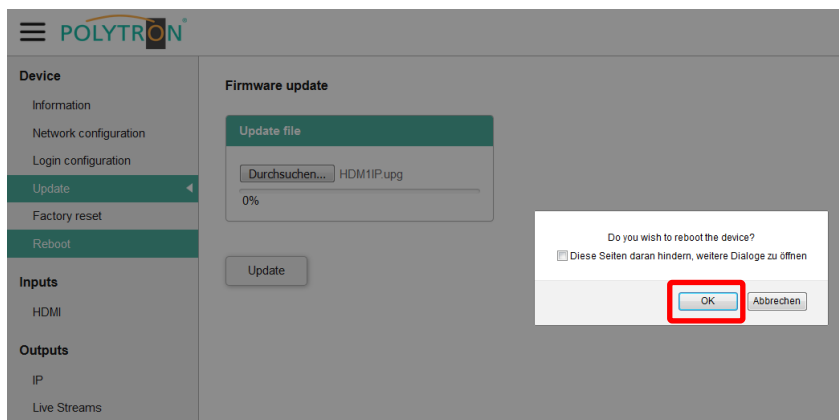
POLYTRON

Device

Information

Network configuration

Login configuration

Update

Factory reset

Reboot

Inputs

HDMI

Outputs

IP

Live Streams

Firmware update

Update file

Durchsuchen... HDM1IP.upg

0%

Update

Do you wish to reboot the device?

Diese Seiten daran hindern, weitere Dialoge zu öffnen

OK

Abbrechen